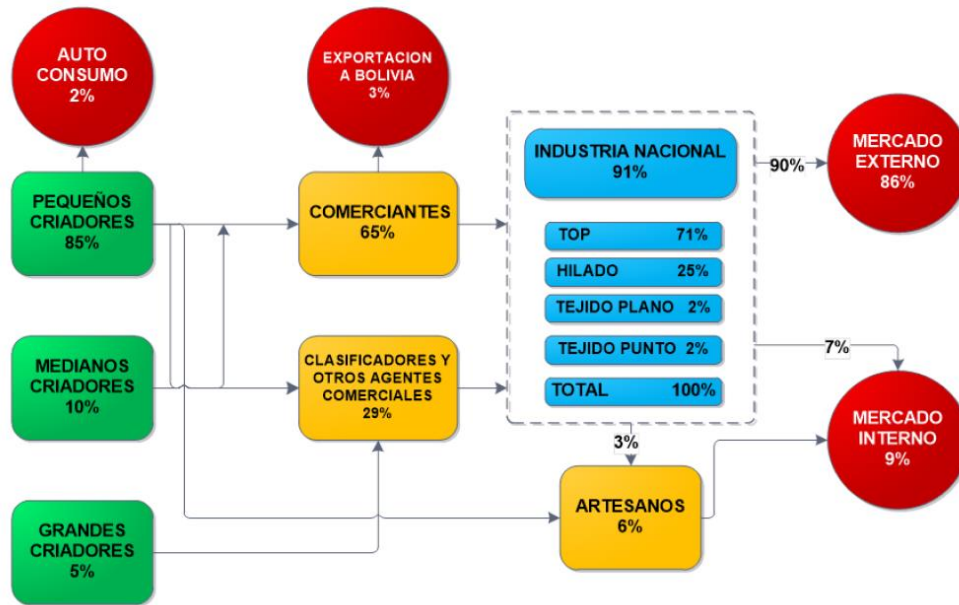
AUTO CONSUMO
2%

EXPORTACION A BOLIVIA
3%

PEQUEÑOS CRIADORES
85%

COMERCIANTES
65%

INDUSTRIA NACIONAL
91%

90%

MERCADO EXTERNO
86%

TOP 71%
HILADO 25%
TEJIDO PLANO 2%
TEJIDO PUNTO 2%
TOTAL 100%

7%

MEDIANOS CRIADORES
10%

CLASIFICADORES Y OTROS AGENTES COMERCIALES
29%

3%

MERCADO INTERNO
9%

GRANDES CRIADORES
5%

ARTESANOS
6%